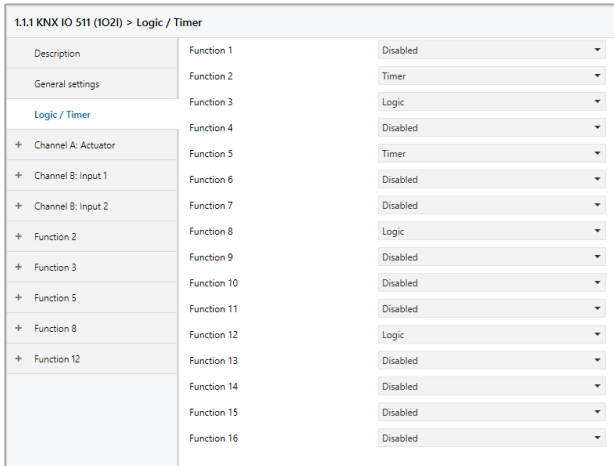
1.1.1 KNX IO 511 (1O2I) > Logic / Timer

Description
General settings
Logic / Timer
+ Channel A: Actuator
+ Channel B: Input 1
+ Channel B: Input 2
+ Function 2
+ Function 3
+ Function 5
+ Function 8
+ Function 12

| | |
|---|---|
| Function 1 | Disabled |
| Function 2 | Timer |
| Function 3 | Logic |
| Function 4 | Disabled |
| Function 5 | Timer |
| Function 6 | Disabled |
| Function 7 | Disabled |
| Function 8 | Logic |
| Function 9 | Disabled |
| Function 10 | Disabled |
| Function 11 | Disabled |
| Function 12 | Logic |
| Function 13 | Disabled |
| Function 14 | Disabled |
| Function 15 | Disabled |
| Function 16 | Disabled |